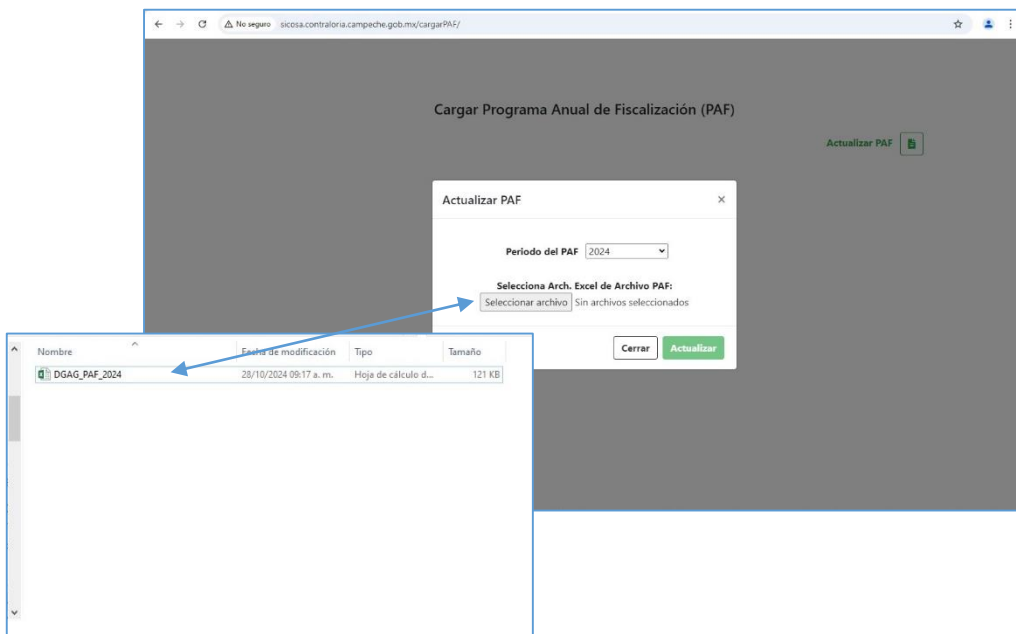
No seguro sicosa.contraloria.campeche.gob.mx/cargarPAF/

Cargar Programa Anual de Fiscalización (PAF)

Actualizar PAF

Actualizar PAF ×

Periodo del PAF 2024

Selecciona Arch. Excel de Archivo PAF:

Seleccionar archivo Sin archivos seleccionados

Cerrar Actualizar

| Nombre | Fecha de modificación | Tipo | Tamaño |
|---|---|---|---|
| DGAG_PAF_2024 | 28/10/2024 09:17 a. m. | Hoja de cálculo d... | 121 KB |